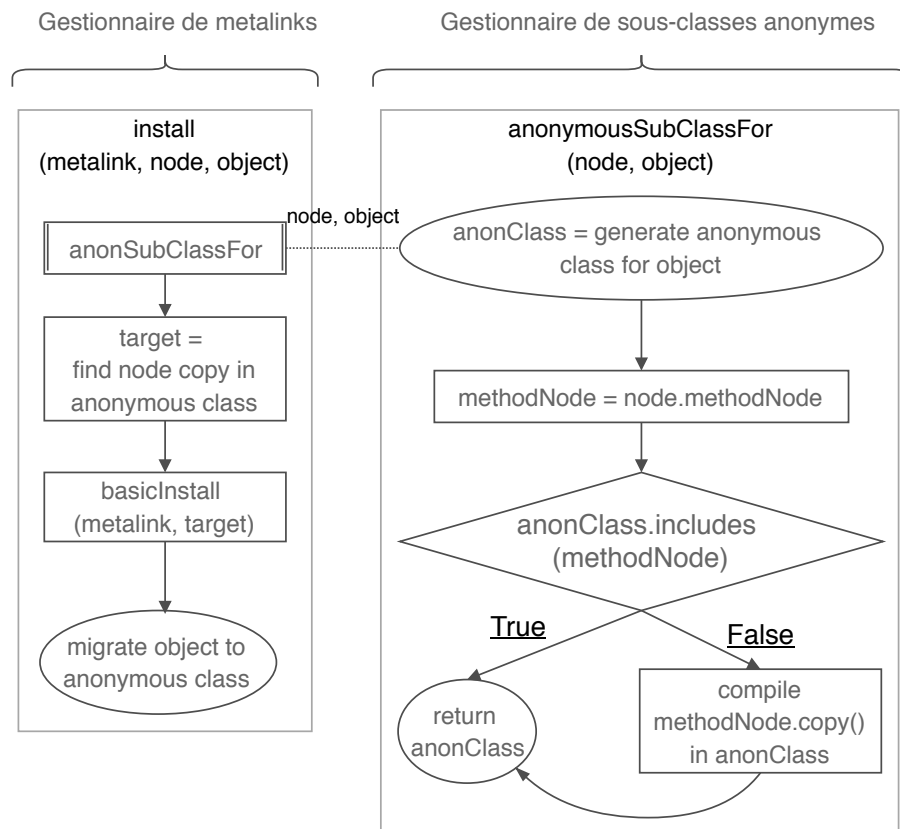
Gestionnaire de metalinks

Gestionnaire de sous-classes anonymes

install
(metalink, node, object)

anonSubClassFor

node, object

target =
find node copy in
anonymous class

basicInstall
(metalink, target)

migrate object to
anonymous class

anonymousSubClassFor
(node, object)

anonClass = generate anonymous
class for object

methodNode = node.methodNode

anonClass.includes
(methodNode)

True

False

return
anonClass

compile
methodNode.copy()
in anonClass